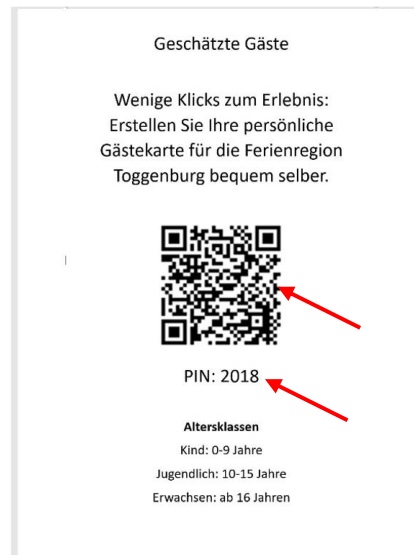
Geschätzte Gäste

Wenige Klicks zum Erlebnis: Erstellen Sie Ihre persönliche Gästekarte für die Ferienregion Toggenburg bequem selber.

PIN: 2018

Altersklassen
Kind: 0-9 Jahre
Jugendlich: 10-15 Jahre
Erwachsen: ab 16 Jahren